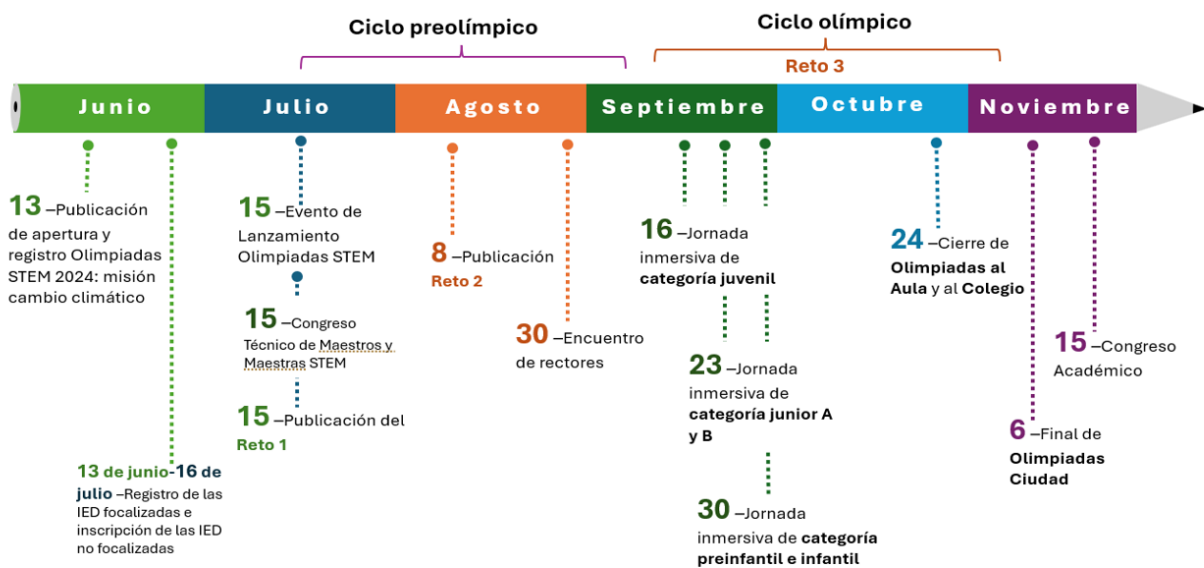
Ciclo preolímpico

Ciclo olímpico

Reto 3

Junio

Julio

Agosto

Septiembre

Octubre

Noviembre

13 –Publicación de apertura y registro Olimpiadas STEM 2024: misión cambio climático

13 de junio-16 de julio –Registro de las IED focalizadas e inscripción de las IED no focalizadas

15 –Evento de Lanzamiento Olimpiadas STEM

15 –Congreso Técnico de Maestros y Maestras STEM

15 –Publicación del Reto 1

8 –Publicación Reto 2

30 –Encuentro de rectores

16 –Jornada inmersiva de categoría juvenil

23 –Jornada inmersiva de categoría junior A y B

30 –Jornada inmersiva de categoría preinfantil e infantil

24 –Cierre de Olimpiadas al Aula y al Colegio

6 –Final de Olimpiadas Ciudad

15 –Congreso Académico